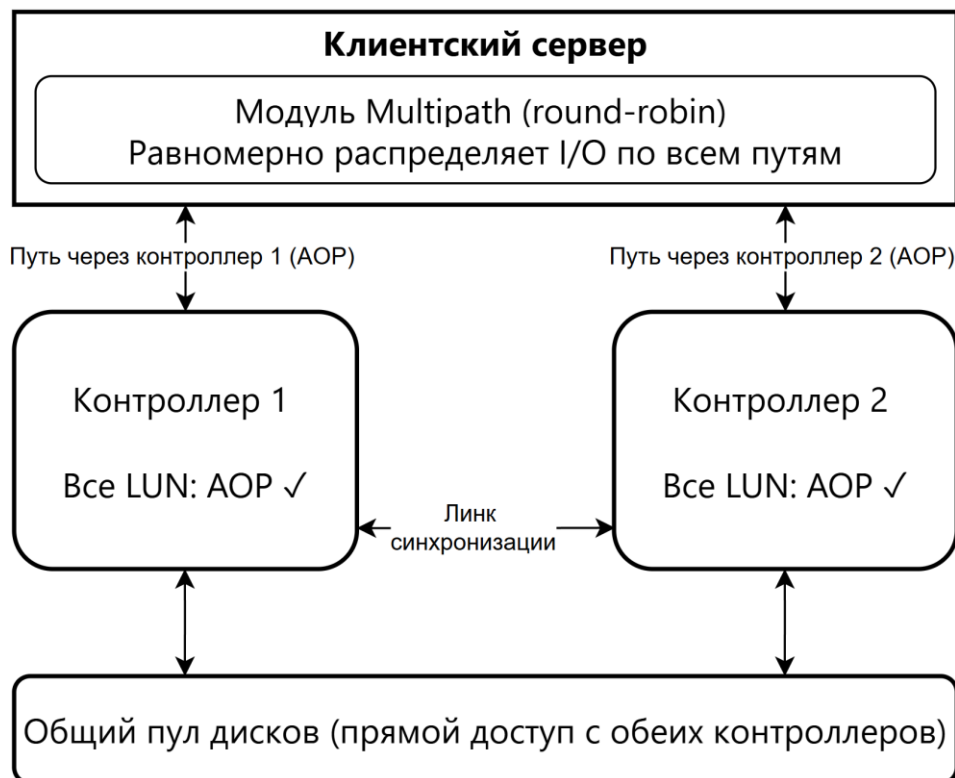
Клиентский сервер

Модуль Multipath (round-robin)
Равномерно распределяет I/O по всем путям

Путь через контроллер 1 (AOP)

Путь через контроллер 2 (AOP)

Контроллер 1

Все LUN: AOP ✓

Линк синхронизации

Контроллер 2

Все LUN: AOP ✓

Общий пул дисков (прямой доступ с обеих контроллеров)